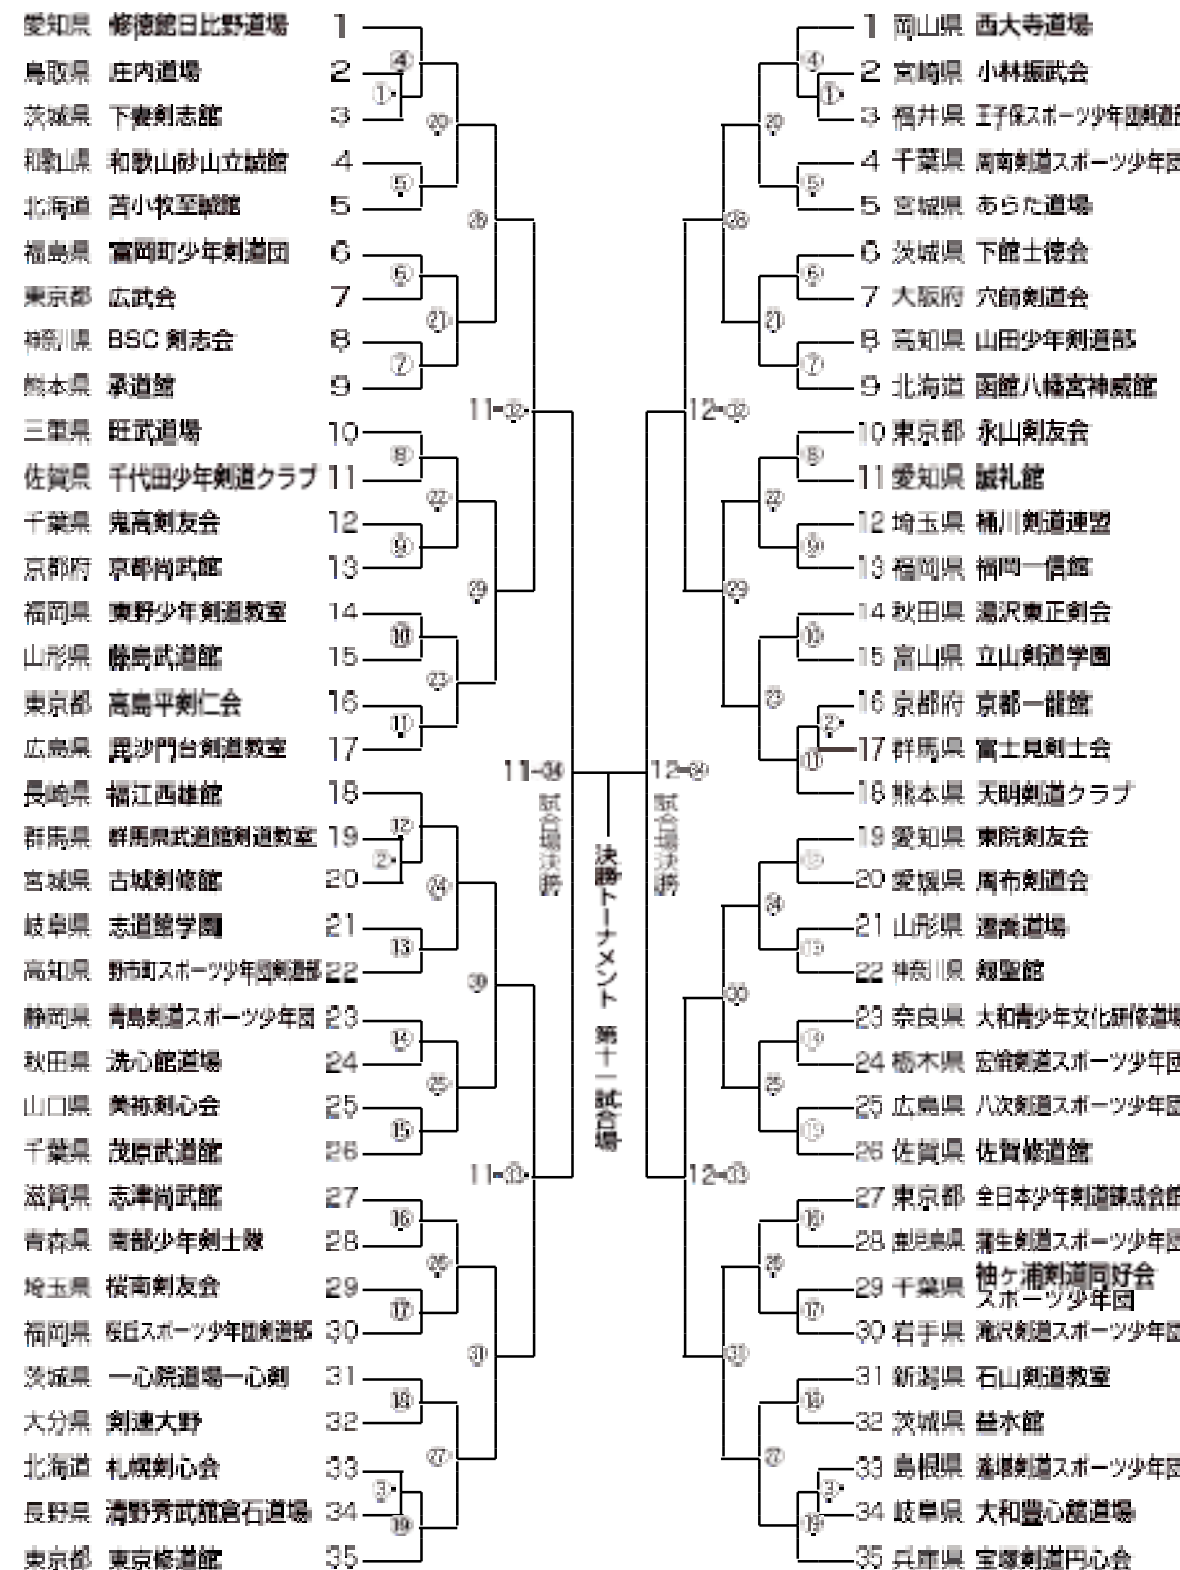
愛知県 修徳館日比野道場 1
鳥取県 庄内道場 2
茨城県 下妻剣志館 3
和歌山県 和歌山紗山立誠館 4
北海道 苫小牧至誠館 5
福島県 富岡町少年剣道団 6
東京都 広武会 7
神奈川県 BSC剣志会 8
熊本県 承道館 9
三重県 旺武道場 10
佐賀県 千代田少年剣道クラブ 11
千葉県 鬼高剣友会 12
京都府 京都尚武館 13
福岡県 東野少年剣道教室 14
山形県 飯島武道館 15
東京都 高島平剣仁会 16
広島県 毘沙門台剣道教室 17
長崎県 福江西雄館 18
群馬県 群馬県武道館剣道教室 19
宮城県 古城剣修館 20
岐阜県 志道館学園 21
高知県 野市町スポーツ少年団剣道部 22
静岡県 青島剣道スポーツ少年団 23
秋田県 洗心館道場 24
山口県 美祢剣心会 25
千葉県 茂原武道館 26
滋賀県 志津尚武館 27
青森県 南部少年剣士隊 28
埼玉県 桜南剣友会 29
福岡県 桜丘スポーツ少年団剣道部 30
茨城県 一心院道場一心剣 31
大分県 剣連大野 32
北海道 札幌剣心会 33
長野県 浅野秀武館倉石道場 34
東京都 東京修道館 35

④ ① ⑳ ⑤ ㉘ ⑥ ㉑ ⑦ 11-㉜ ⑧ ㉒ ⑨ ㉙ ⑩ ㉓ ⑪ 11-㉞ 試合場決勝 ⑫ ② ㉔ ⑬ ㉚ ⑭ ㉕ ⑮ 11-㉝ ⑯ ㉖ ⑰ ㉛ ⑱ ㉗ ③ ⑲

決勝トーナメント 第十一試合場

12-㉞ 試合場決勝 12-㉜ 12-㉝

1 岡山県 西大寺道場
2 宮崎県 小林振武会
3 福井県 王子保スポーツ少年団剣道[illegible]
4 千葉県 周南剣道スポーツ少年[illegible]
5 宮城県 あらた道場
6 茨城県 下館士徳会
7 大阪府 穴師剣道会
8 高知県 山田少年剣道部
9 北海道 函館八幡宮神威館
10 東京都 永山剣友会
11 愛知県 誠礼館
12 埼玉県 桶川剣道連盟
13 福岡県 福岡一信館
14 秋田県 湯沢東正剣会
15 富山県 立山剣道学園
16 京都府 京都一龍館
17 群馬県 富士見剣士会
18 熊本県 天明剣道クラブ
19 愛知県 東院剣友会
20 愛媛県 周布剣道会
21 山形県 遷善道場
22 神奈川県 剣聖館
23 奈良県 大和青少年文化研修道場
24 栃木県 宏徳剣道スポーツ少年団
25 広島県 八次剣道スポーツ少年団
26 佐賀県 佐賀修道館
27 東京都 全日本少年剣道錬成会館
28 鹿児島県 蒲生剣道スポーツ少年団
29 千葉県 袖ヶ浦剣道同好会スポーツ少年団
30 岩手県 滝沢剣道スポーツ少年団
31 新潟県 石山剣道教室
32 茨城県 益水館
33 島根県 遙堪剣道スポーツ少年団
34 岐阜県 大和豊心館道場
35 兵庫県 宝塚剣道円心会